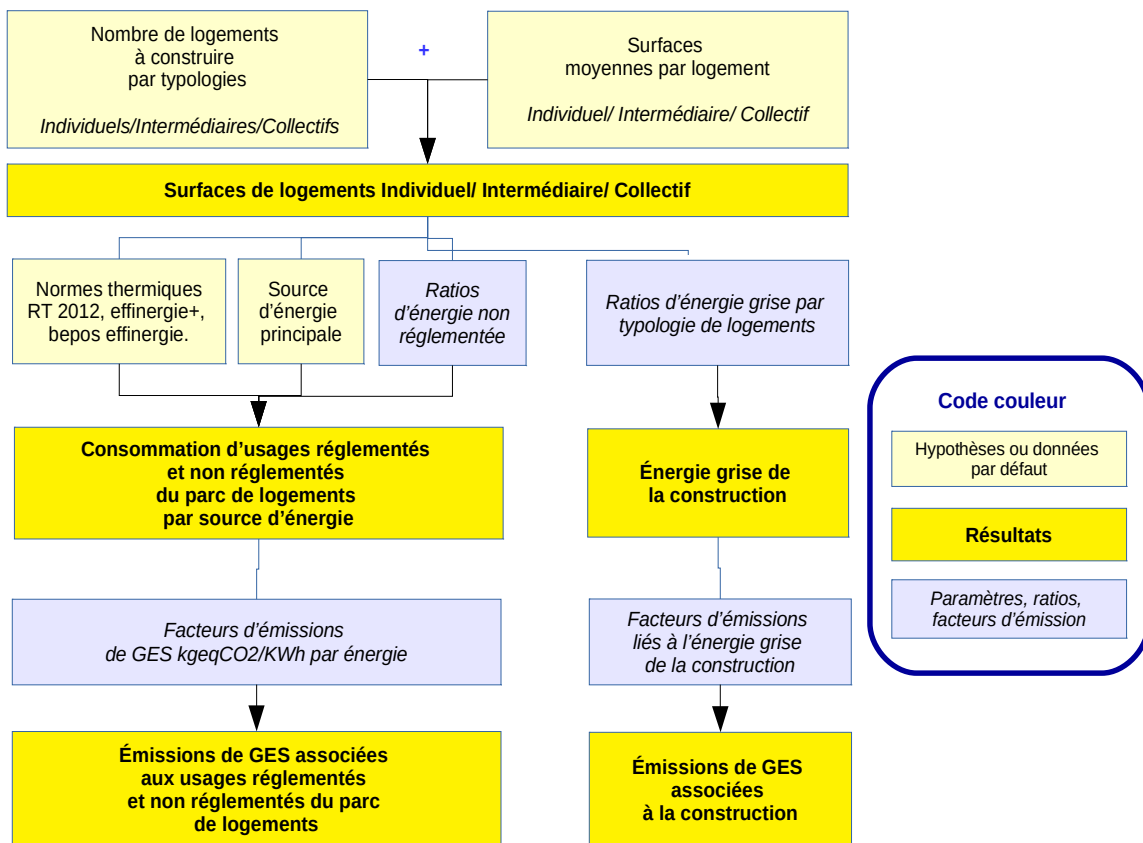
Nombre de logements à construire par typologies

Individuels/Intermédiaires/Collectifs

+

Surfaces moyennes par logement

Individuel/ Intermédiaire/ Collectif

Surfaces de logements Individuel/ Intermédiaire/ Collectif

Normes thermiques RT 2012, effinergie+, bepos effinergie.

Source d'énergie principale

Ratios d'énergie non réglementée

Ratios d'énergie grise par typologie de logements

Consommation d'usages réglementés et non réglementés du parc de logements par source d'énergie

Énergie grise de la construction

Facteurs d'émissions de GES kgeqCO2/KWh par énergie

Facteurs d'émissions liés à l'énergie grise de la construction

Émissions de GES associées aux usages réglementés et non réglementés du parc de logements

Émissions de GES associées à la construction

Code couleur

Hypothèses ou données par défaut

Résultats

Paramètres, ratios, facteurs d'émission